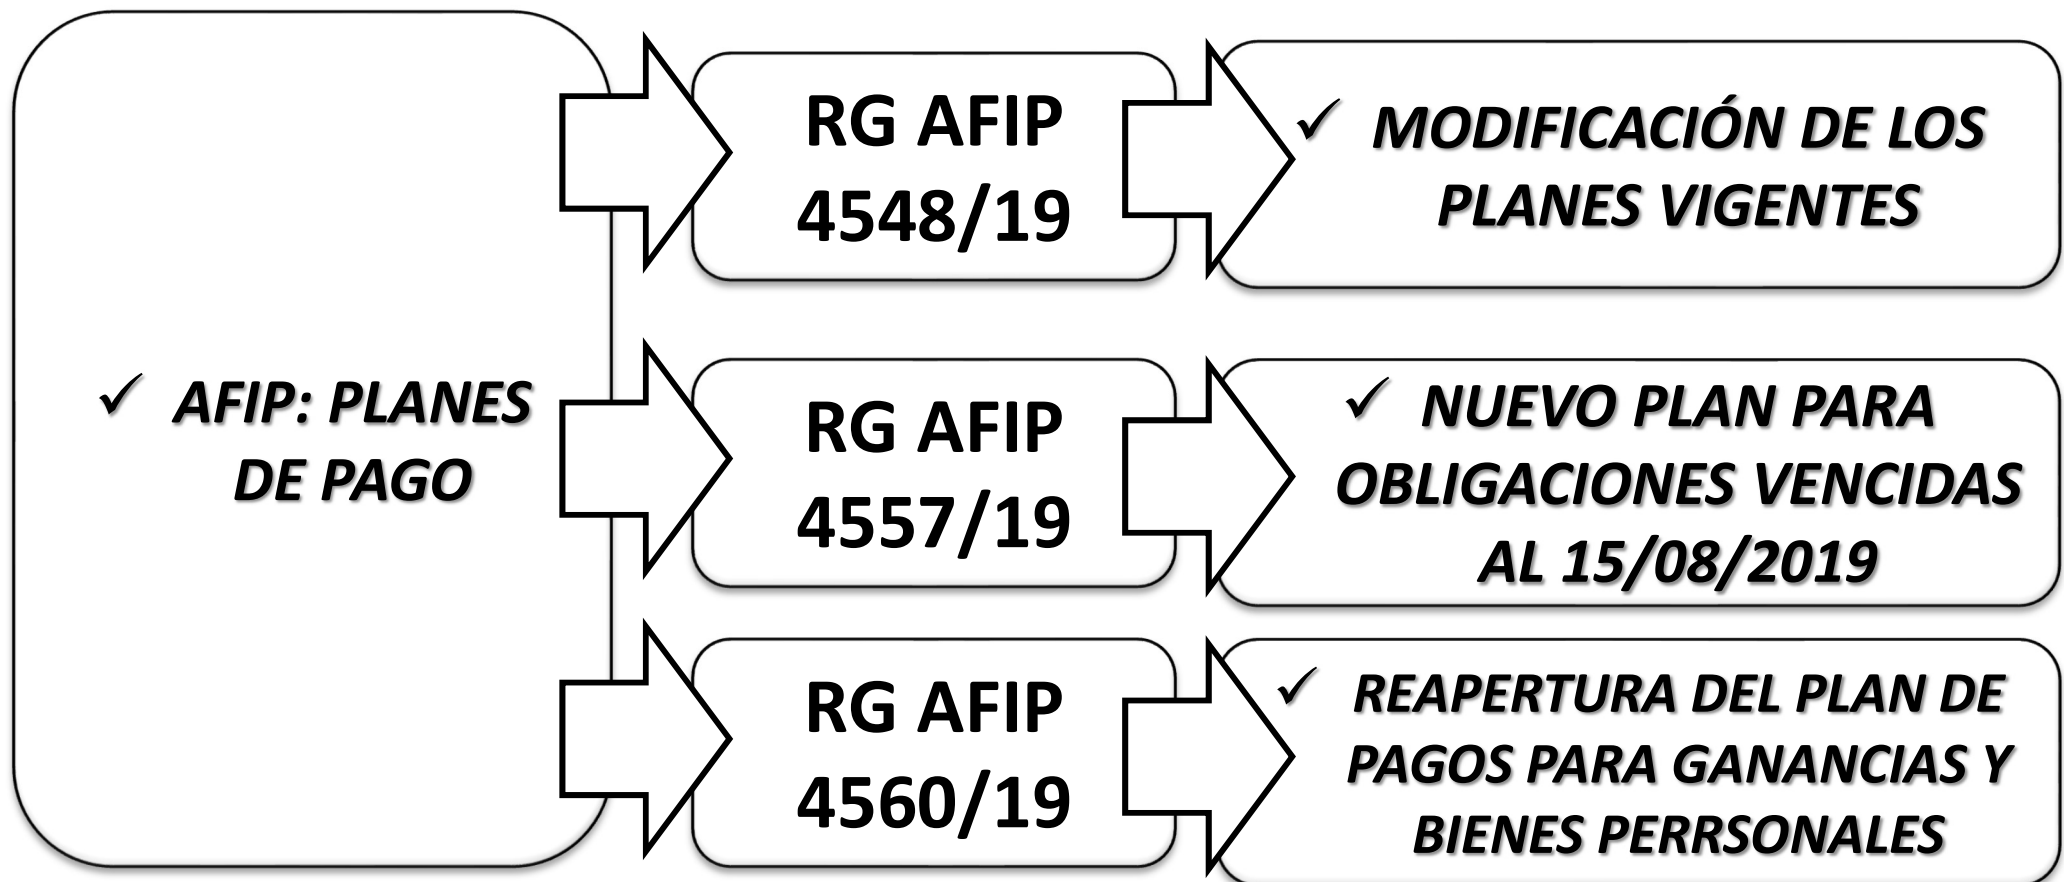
✓ AFIP: PLANES DE PAGO

RG AFIP 4548/19

✓ MODIFICACIÓN DE LOS PLANES VIGENTES

RG AFIP 4557/19

✓ NUEVO PLAN PARA OBLIGACIONES VENCIDAS AL 15/08/2019

RG AFIP 4560/19

✓ REAPERTURA DEL PLAN DE PAGOS PARA GANANCIAS Y BIENES PERRSONALES